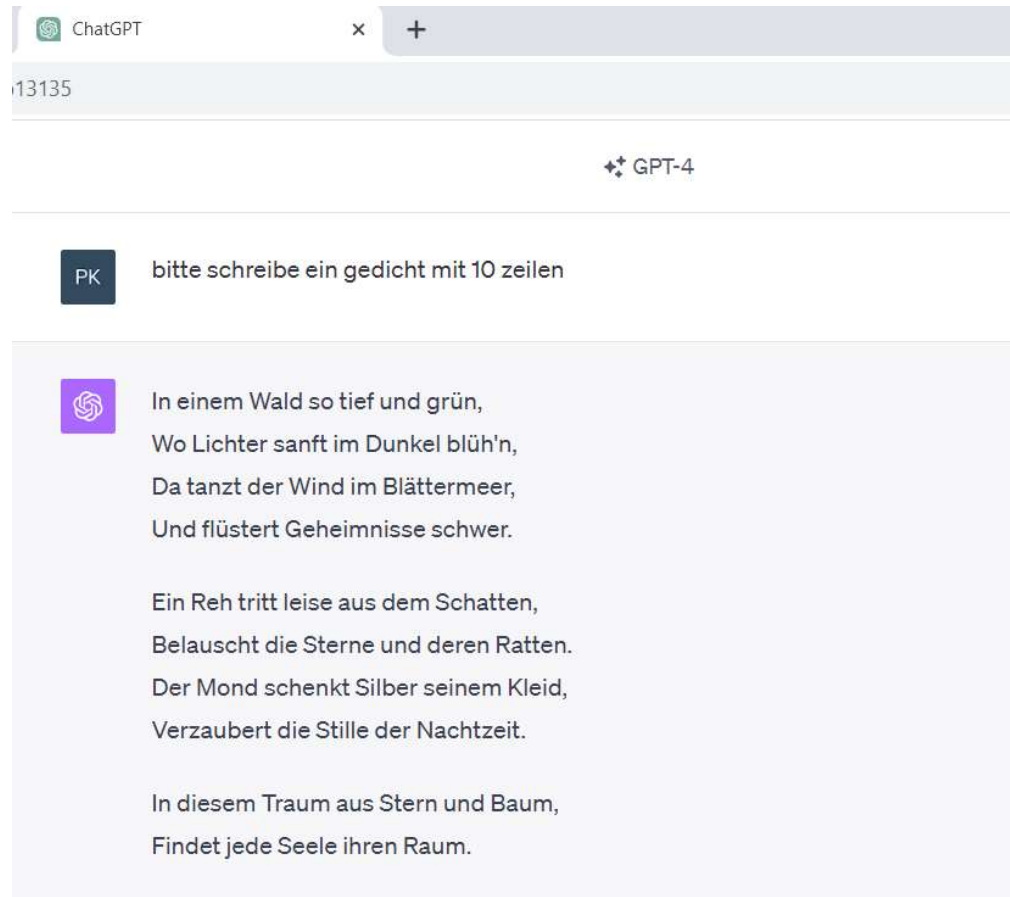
ChatGPT ×

+

13135

GPT-4

PK

bitte schreibe ein gedicht mit 10 zeilen

In einem Wald so tief und grün,
Wo Lichter sanft im Dunkel blüh'n,
Da tanzt der Wind im Blättermeer,
Und flüstert Geheimnisse schwer.

Ein Reh tritt leise aus dem Schatten,
Belauscht die Sterne und deren Ratten.
Der Mond schenkt Silber seinem Kleid,
Verzaubert die Stille der Nachtzeit.

In diesem Traum aus Stern und Baum,
Findet jede Seele ihren Raum.